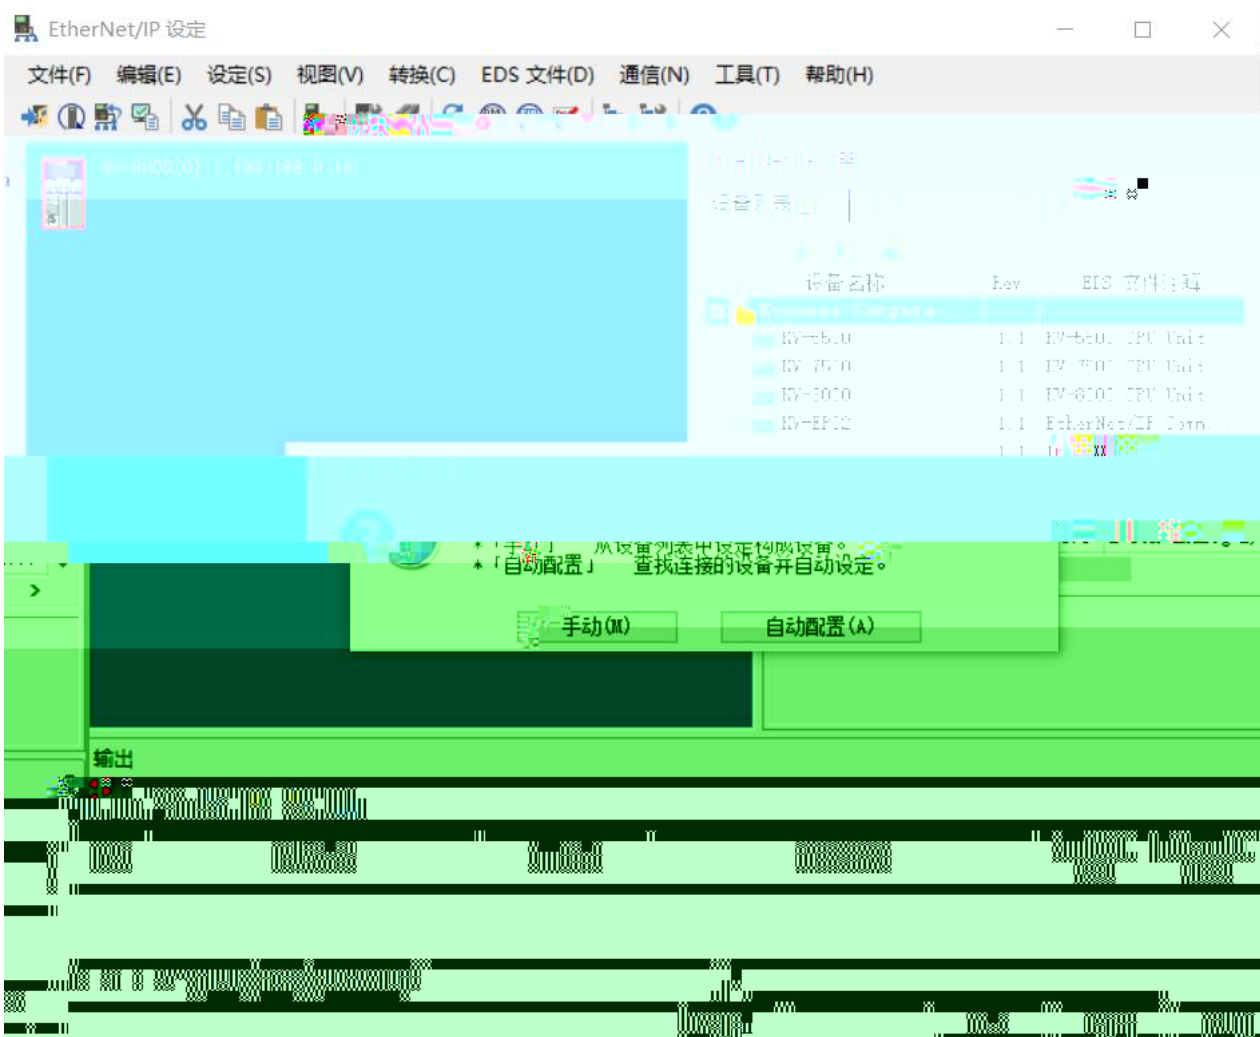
EtherNet/IP 设定

文件(F) 编辑(E) 设定(S) 视图(V) 转换(C) EDS 文件(D) 通信(N) 工具(T) 帮助(H)

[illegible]

设备名称 Rev EDS 文件注释

KV-5500 1.1 KV-5500 CPU Unit
KV-7500 1.1 KV-7500 CPU Unit
KV-8000 1.1 KV-8000 CPU Unit
KV-EP21 1.1 EtherNet/IP Comm...

*「手动」 从设备列表中设定构成设备。
*「自动配置」 查找连接的设备并自动设定。

手动(M) 自动配置(A)

输出